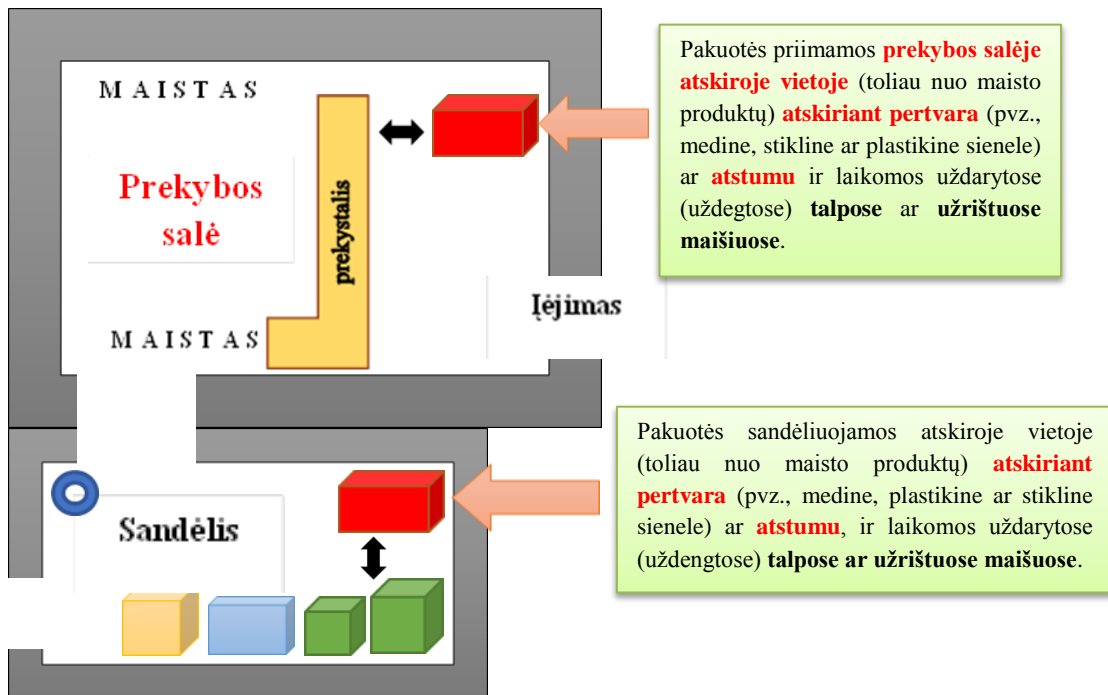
MAISTAS

Prekybos salė

prekystalis

MAISTAS

Įėjimas

Pakuotės priimamos prekybos salėje atskiroje vietoje (toliau nuo maisto produktų) atskiriant pertvara (pvz., medine, stikline ar plastikine sienele) ar atstumu ir laikomos uždarytose (uždegtose) talpose ar užrištuose maišiuose.

Sandėlis

Pakuotės sandėliuojamos atskiroje vietoje (toliau nuo maisto produktų) atskiriant pertvara (pvz., medine, plastikine ar stikline sienele) ar atstumu, ir laikomos uždarytose (uždengtose) talpose ar užrištuose maišuose.